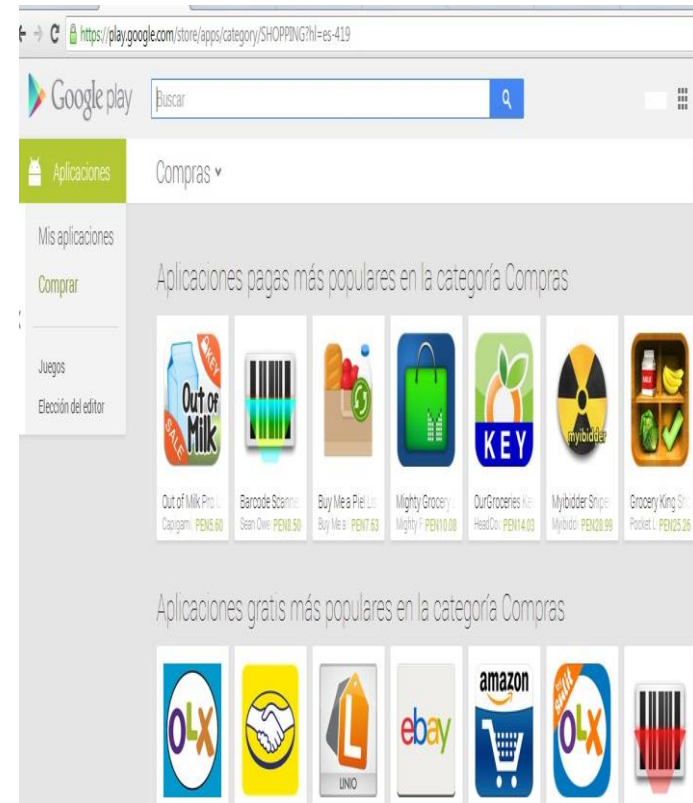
https://play.google.com/store/apps/category/SHOPPING?hl=es-419

Google play

Buscar

Aplicaciones

Compras

Mis aplicaciones

Comprar

Juegos

Elección del editor

Aplicaciones pagas más populares en la categoría Compras

Out of Milk

KEY SALE

Out of Milk Pro
Capygam PEN5.60

Barcode Scanne
Sean Owe PEN8.50

Buy Me a Pie! Li
Buy Me a PEN7.63

Mighty Grocery
Mighty F PEN10.08

KEY

OurGroceries Ke
HeadCo PEN14.03

mybidder

Mybidder Snipe
Mybidde PEN28.99

MILK

Grocery King Sh
Pocket L PEN25.26

Aplicaciones gratis más populares en la categoría Compras

OLX

LINIO

ebay

amazon

OLX